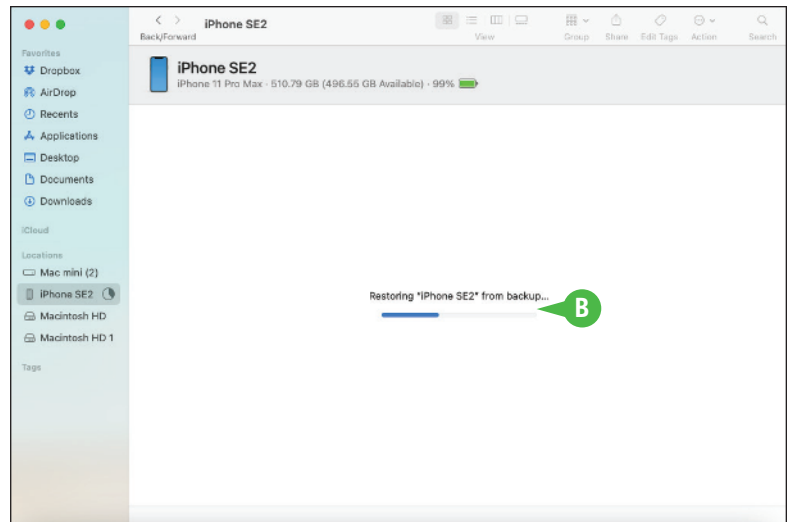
iPhone SE2
Back/Forward
View
Group
Share
Edit Tags
Action
Search

Favorites
Dropbox
AirDrop
Recents
Applications
Desktop
Documents
Downloads

iCloud

Locations
Mac mini (2)
iPhone SE2
Macintosh HD
Macintosh HD 1

Tags

iPhone SE2
iPhone 11 Pro Max · 510.79 GB (496.55 GB Available) · 99%

Restoring "iPhone SE2" from backup...

B